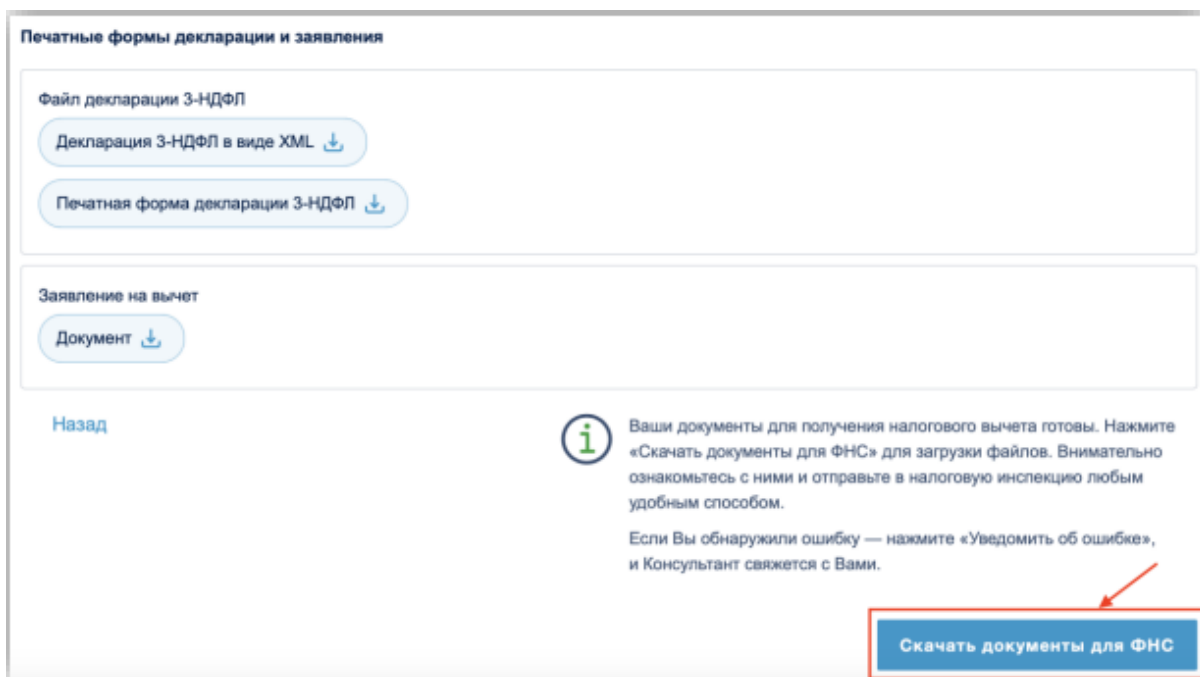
Печатные формы декларации и заявления

Файл декларации 3-НДФЛ

Декларация 3-НДФЛ в виде XML

Печатная форма декларации 3-НДФЛ

Заявление на вычет

Документ

Назад

Ваши документы для получения налогового вычета готовы. Нажмите «Скачать документы для ФНС» для загрузки файлов. Внимательно ознакомьтесь с ними и отправьте в налоговую инспекцию любым удобным способом.

Если Вы обнаружили ошибку — нажмите «Уведомить об ошибке», и Консультант свяжется с Вами.

Скачать документы для ФНС